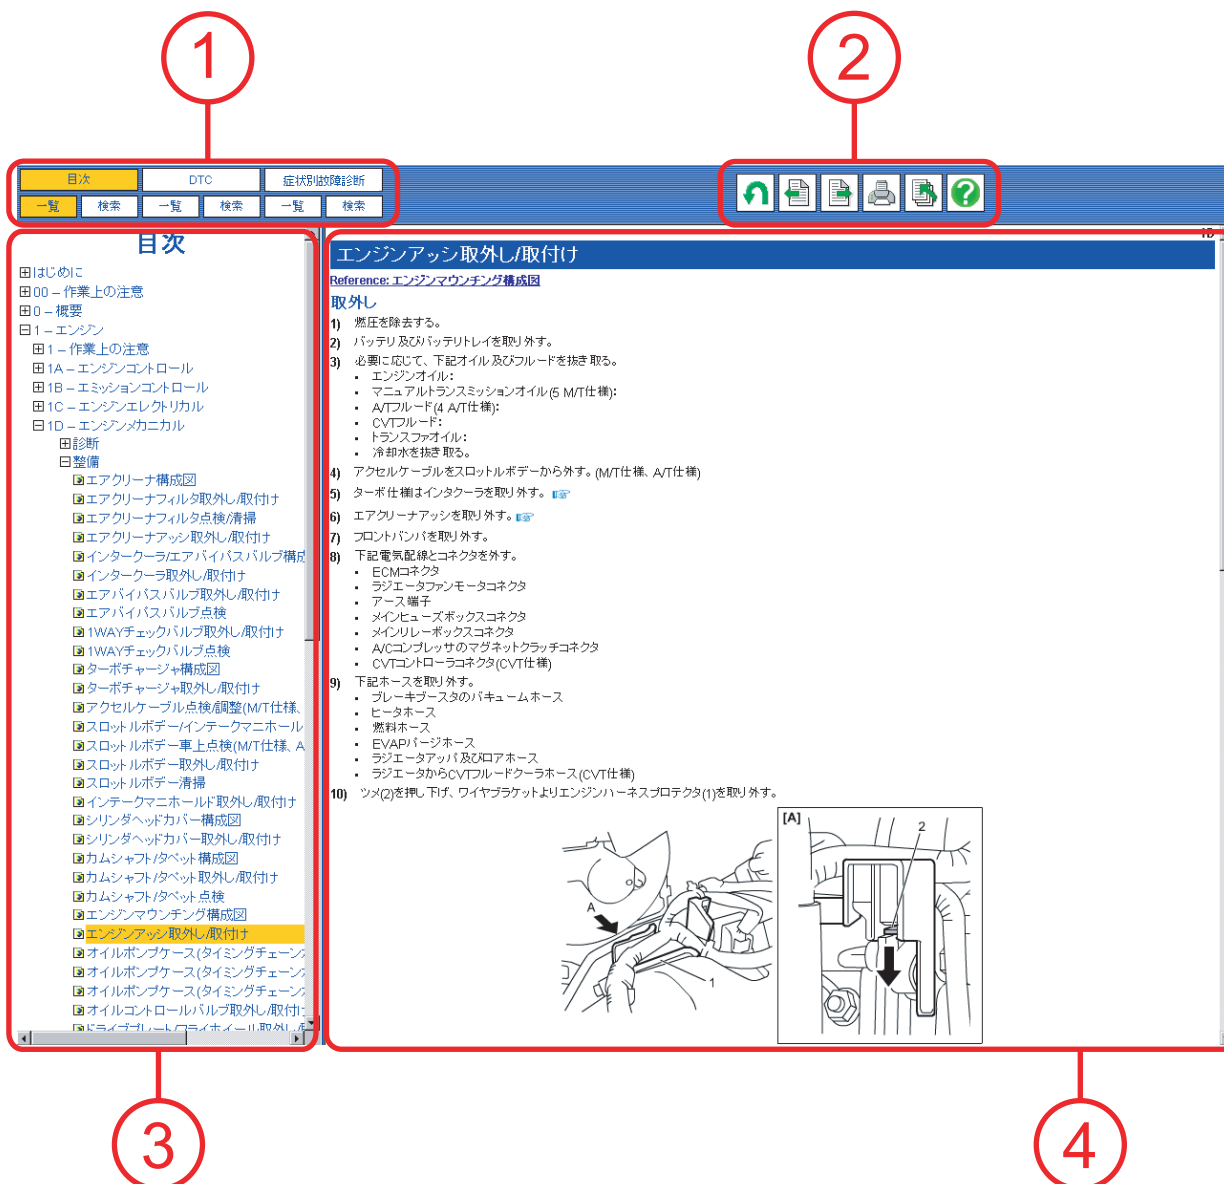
1

2

目次 | DTC | 症状別故障診断
一覧 | 検索 | 一覧 | 検索 | 一覧 | 検索

目次
⊞はじめに
⊞00 – 作業上の注意
⊞0 – 概要
⊟1 – エンジン
⊞1 – 作業上の注意
⊞1A – エンジンコントロール
⊞1B – エミッションコントロール
⊞1C – エンジンエレクトリカル
⊟1D – エンジンメカニカル
⊞診断
⊟整備
エアクリーナ構成図
エアクリーナフィルタ取外し/取付け
エアクリーナフィルタ点検/清掃
エアクリーナアッシ取外し/取付け
インタークーラ/エアバイパスバルブ構成
インタークーラ取外し/取付け
エアバイパスバルブ取外し/取付け
エアバイパスバルブ点検
1WAYチェックバルブ取外し/取付け
1WAYチェックバルブ点検
ターボチャージャ構成図
ターボチャージャ取外し/取付け
アクセルケーブル点検/調整(M/T仕様、
スロットルボデー/インテークマニホール
スロットルボデー車上点検(M/T仕様、A
スロットルボデー取外し/取付け
スロットルボデー清掃
インテークマニホールド取外し/取付け
シリンダヘッドカバー構成図
シリンダヘッドカバー取外し/取付け
カムシャフト/タペット構成図
カムシャフト/タペット取外し/取付け
カムシャフト/タペット点検
エンジンマウンチング構成図
エンジンアッシ取外し/取付け
オイルポンプケース(タイミングチェーン
オイルポンプケース(タイミングチェーン
オイルポンプケース(タイミングチェーン
オイルコントロールバルブ取外し/取付け
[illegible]

エンジンアッシ取外し/取付け
Reference: エンジンマウンチング構成図
取外し
1) 燃圧を除去する。
2) バッテリ及びバッテリトレイを取り外す。
3) 必要に応じて、下記オイル及びフルードを抜き取る。
• エンジンオイル:
• マニュアルトランスミッションオイル(5 M/T仕様):
• A/Tフルード(4 A/T仕様):
• CVTフルード:
• トランスファオイル:
• 冷却水を抜き取る。
4) アクセルケーブルをスロットルボデーから外す。(M/T仕様、A/T仕様)
5) ターボ仕様はインタクーラを取り外す。
6) エアクリーナアッシを取り外す。
7) フロントバンパを取り外す。
8) 下記電気配線とコネクタを外す。
• ECMコネクタ
• ラジエータファンモータコネクタ
• アース端子
• メインヒューズボックスコネクタ
• メインリレーボックスコネクタ
• A/Cコンプレッサのマグネットクラッチコネクタ
• CVTコントローラコネクタ(CVT仕様)
9) 下記ホースを取り外す。
• ブレーキブースタのバキュームホース
• ヒータホース
• 燃料ホース
• EVAPパージホース
• ラジエータアッパ及びロアホース
• ラジエータからCVTフルードクーラホース(CVT仕様)
10) ツメ(2)を押し下げ、ワイヤブラケットよりエンジンハーネスプロテクタ(1)を取り外す。

A
1
[A]
2

3

4